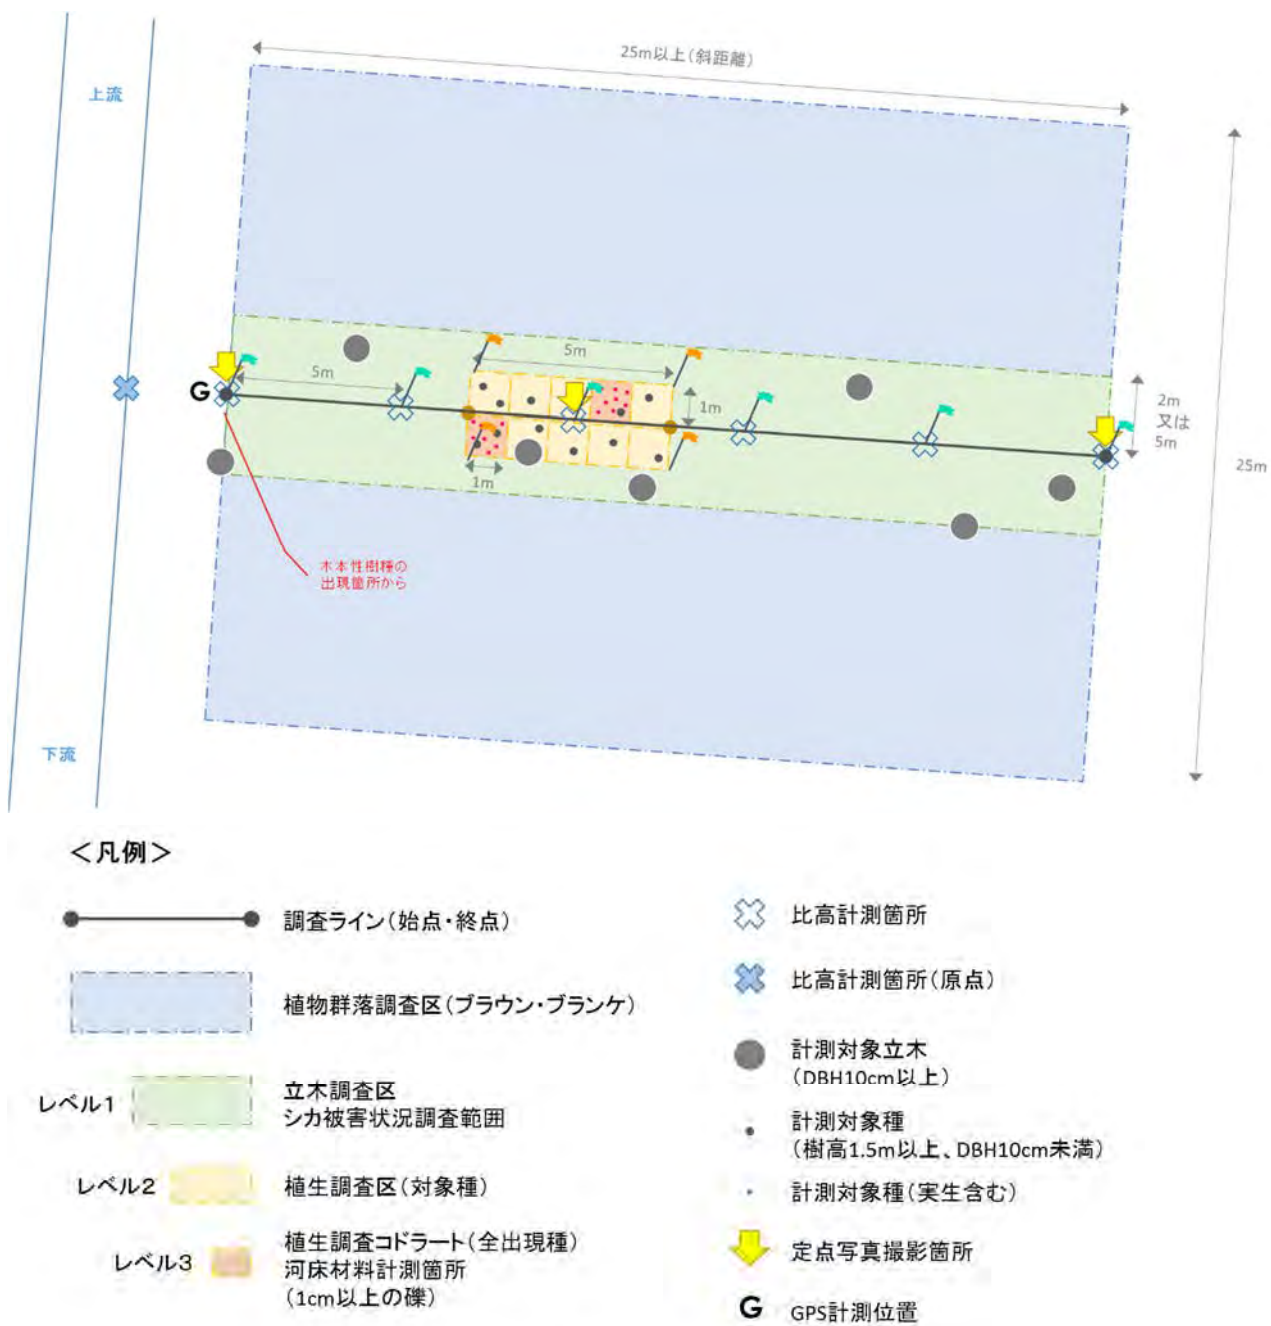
25m以上(斜距離)

上流

下流

5m

5m

1m

1m

G

2m
又は
5m

25m

木本性樹種の
出現箇所から

<凡例>

調査ライン(始点・終点)

植物群落調査区(ブラウン・ブランケ)

レベル1 立木調査区
シカ被害状況調査範囲

レベル2 植生調査区(対象種)

レベル3 植生調査コドラート(全出現種)
河床材料計測箇所
(1cm以上の礫)

比高計測箇所

比高計測箇所(原点)

計測対象立木
(DBH10cm以上)

計測対象種
(樹高1.5m以上、DBH10cm未満)

計測対象種(実生含む)

定点写真撮影箇所

G GPS計測位置